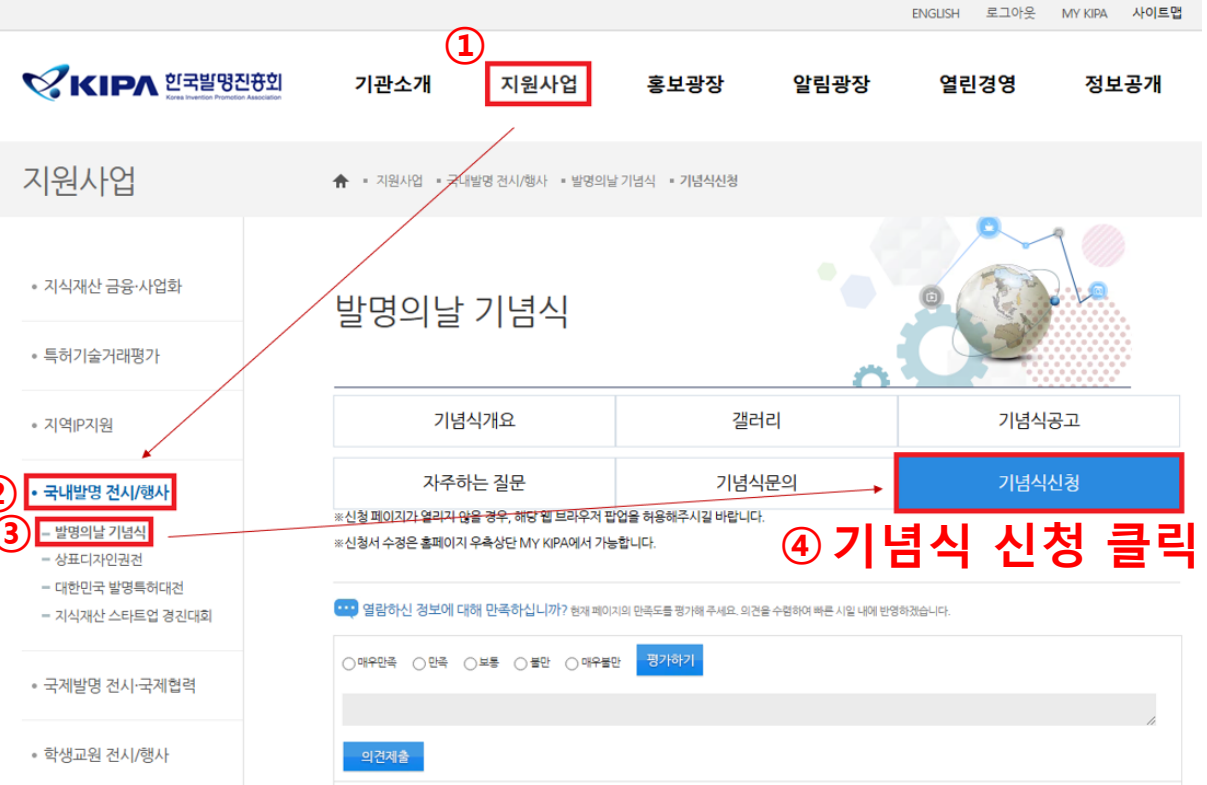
ENGLISH 로그아웃 MY KIPA 사이트맵

KIPA 한국발명진흥회 Korea Invention Promotion Association

①

기관소개 지원사업 홍보광장 알림광장 열린경영 정보공개

지원사업

지원사업 국내발명 전시/행사 발명의날 기념식 기념식신청

지식재산 금융·사업화

특허기술거래평가

지역IP지원

② 국내발명 전시/행사

③ 발명의날 기념식

상표디자인권전

대한민국 발명특허대전

지식재산 스타트업 경진대회

국제발명 전시·국제협력

학생교원 전시/행사

발명의날 기념식

| 기념식개요 | 갤러리 | 기념식공고 |
|---|---|---|
| 자주하는 질문 | 기념식문의 | 기념식신청 |

※신청 페이지가 열리지 않을 경우, 해당 웹 브라우저 팝업을 허용해주시길 바랍니다.

※신청서 수정은 홈페이지 우측상단 MY KIPA에서 가능합니다.

④ 기념식 신청 클릭

열람하신 정보에 대해 만족하십니까? 현재 페이지의 만족도를 평가해 주세요. 의견을 수렴하여 빠른 시일 내에 반영하겠습니다.

매우만족 만족 보통 불만 매우불만 평가하기

의견제출